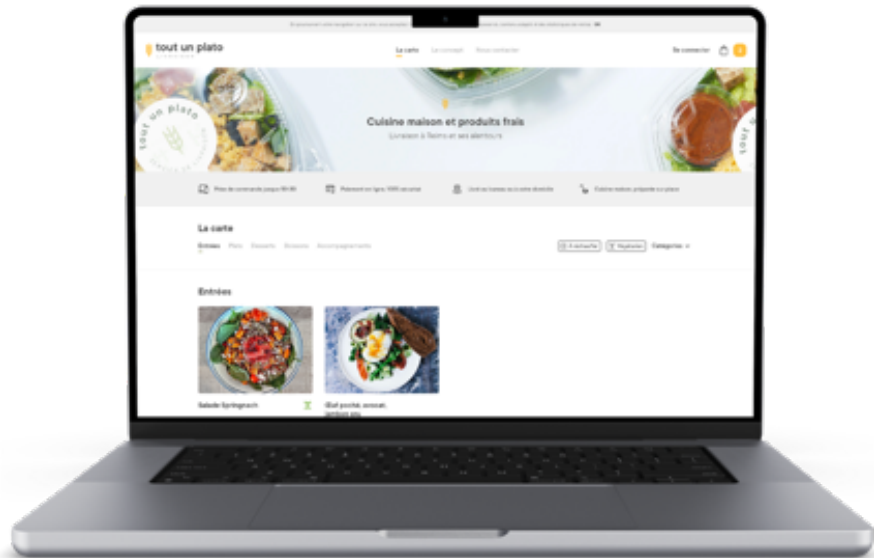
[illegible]

tout un plato

La carte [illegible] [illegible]

Se connecter

Cuisine maison et produits frais

Livraison à Reims et ses alentours

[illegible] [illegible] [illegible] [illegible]

La carte

Entrées Plats Desserts Boissons Accompagnements

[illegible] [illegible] Catégories

Entrées

Salade Springroch

Œuf poché, avocat, jambon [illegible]